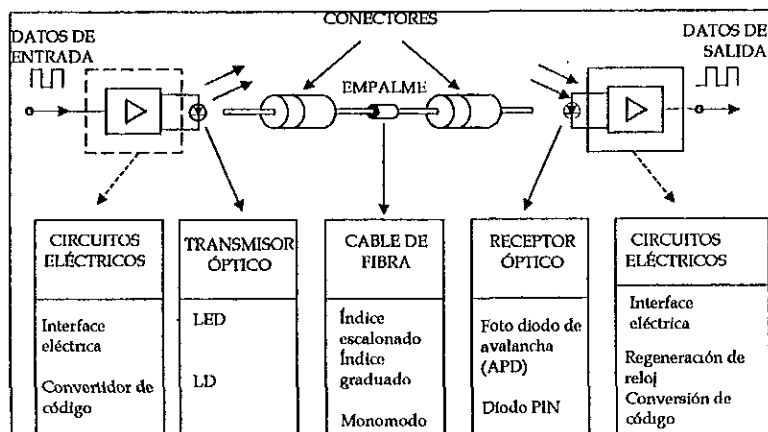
CONECTORES

DATOS DE ENTRADA

DATOS DE SALIDA

EMPALME

| CIRCUITOS ELÉCTRICOS | TRANSMISOR ÓPTICO | CABLE DE FIBRA | RECEPTOR ÓPTICO | CIRCUITOS ELÉCTRICOS |
|---|---|---|---|---|
| Interface eléctrica<br>Convertidor de código | LED<br>LD | Índice escalonado<br>Índice graduado<br>Monomodo | Foto diodo de avalancha (APD)<br>Diodo PIN | Interface eléctrica<br>Regeneración de reloj<br>Conversión de código |